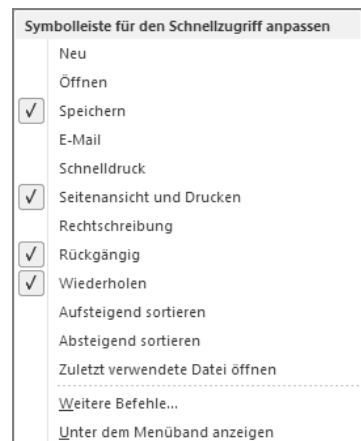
Symbolleiste für den Schnellzugriff anpassen

Neu

Öffnen

✓ Speichern

E-Mail

Schnelldruck

✓ Seitenansicht und Drucken

Rechtschreibung

✓ Rückgängig

✓ Wiederholen

Aufsteigend sortieren

Absteigend sortieren

Zuletzt verwendete Datei öffnen

Weitere Befehle...

Unter dem Menüband anzeigen